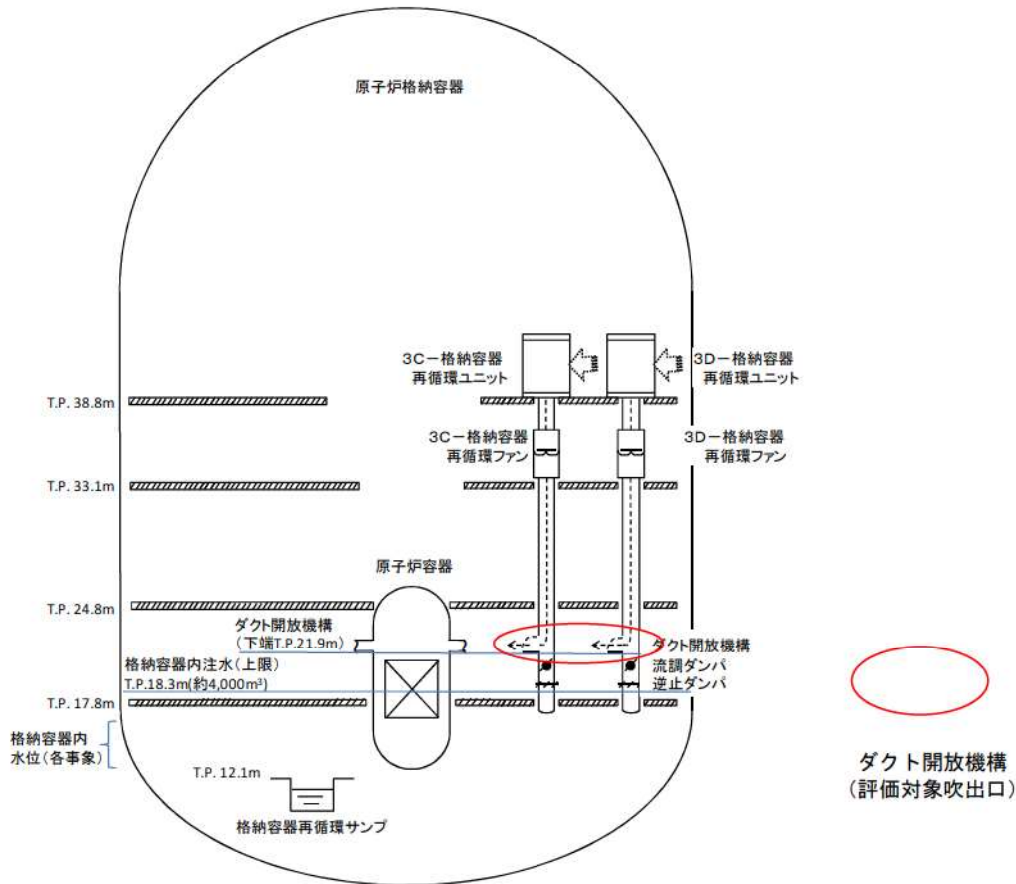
原子炉格納容器

3C－格納容器
再循環ユニット

3D－格納容器
再循環ユニット

T.P. 38.8m

3C－格納容器
再循環ファン

3D－格納容器
再循環ファン

T.P. 33.1m

原子炉容器

T.P. 24.8m

ダクト開放機構
（下端T.P.21.9m）

ダクト開放機構

格納容器内注水（上限）
T.P.18.3m(約4,000m³)

流調ダンパ
逆止ダンパ

T.P. 17.8m

格納容器内
水位（各事象）

T.P. 12.1m

格納容器再循環サンプ

ダクト開放機構
（評価対象吹出口）